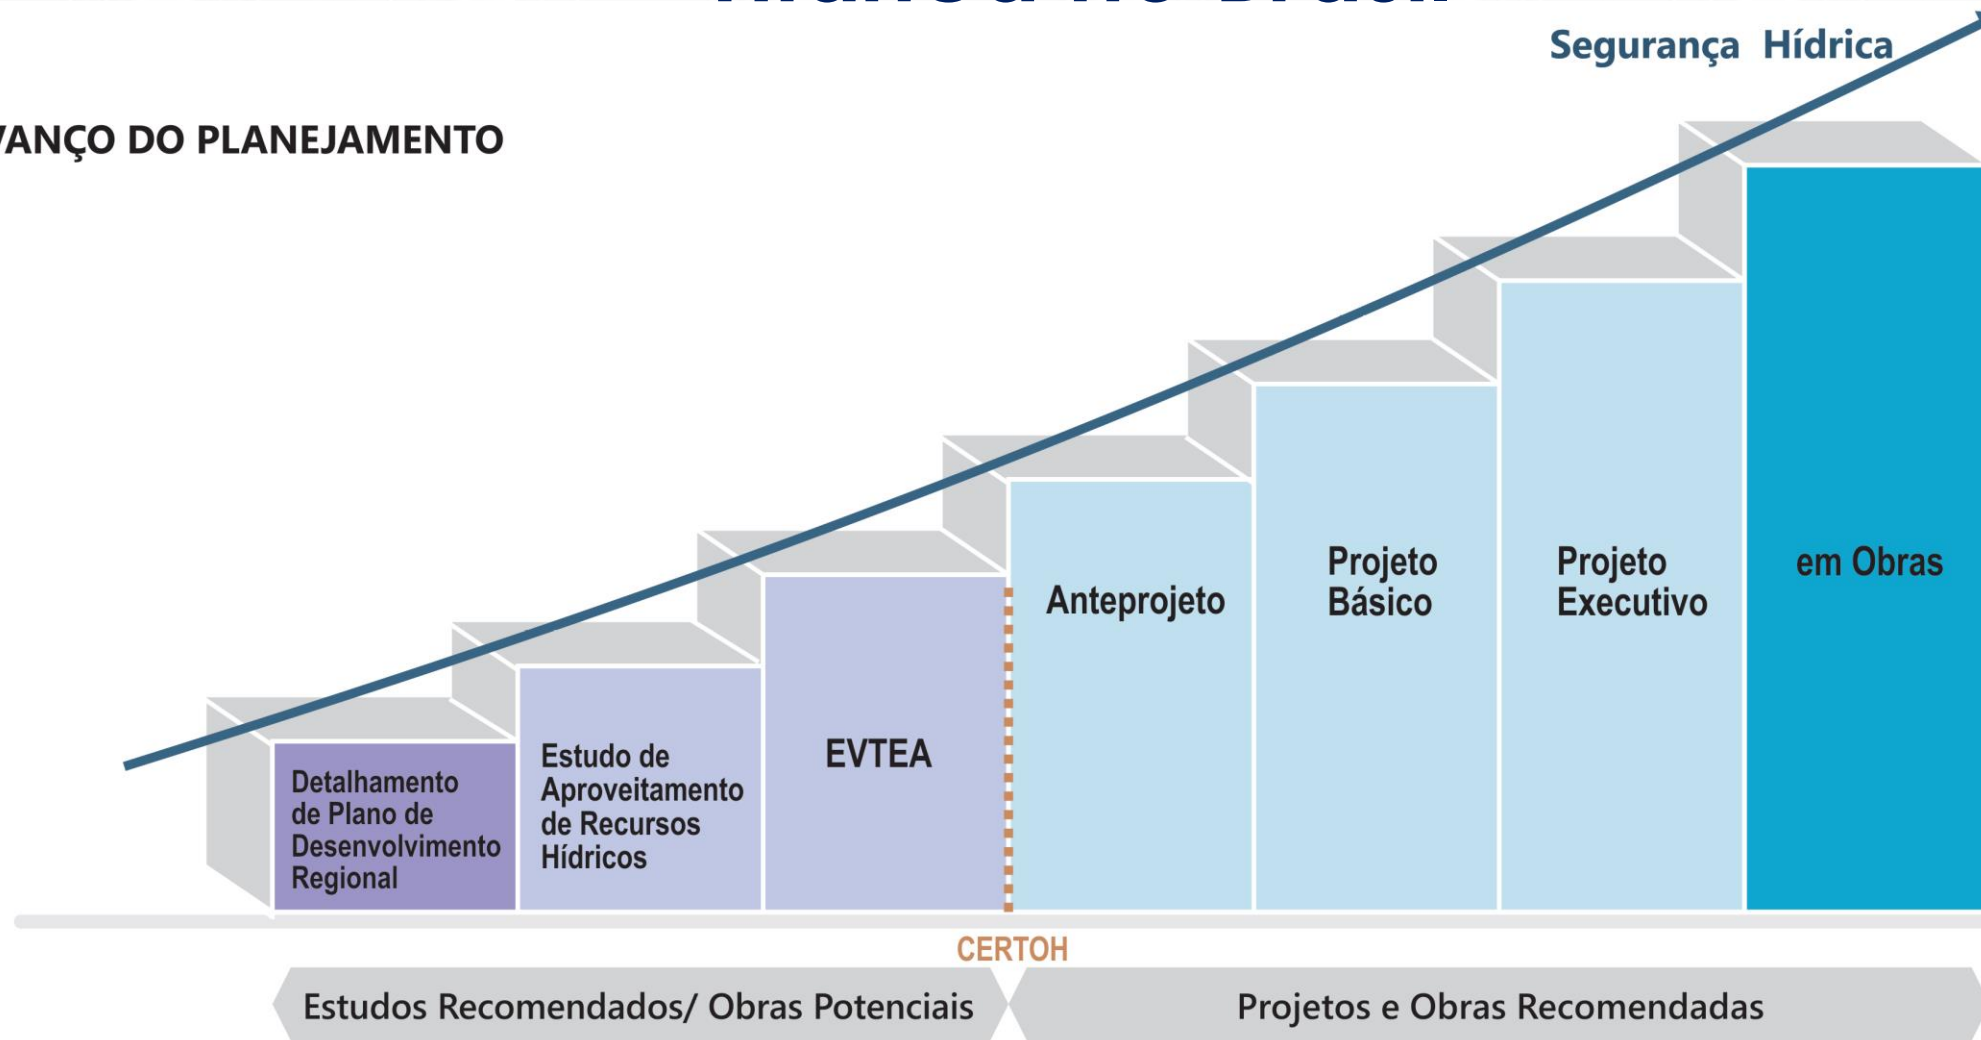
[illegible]

Segurança Hídrica

VANÇO DO PLANEJAMENTO

Detalhamento de Plano de Desenvolvimento Regional

Estudo de Aproveitamento de Recursos Hídricos

EVTEA

Anteprojeto

Projeto Básico

Projeto Executivo

em Obras

CERTOH

Estudos Recomendados/ Obras Potenciais

Projetos e Obras Recomendadas